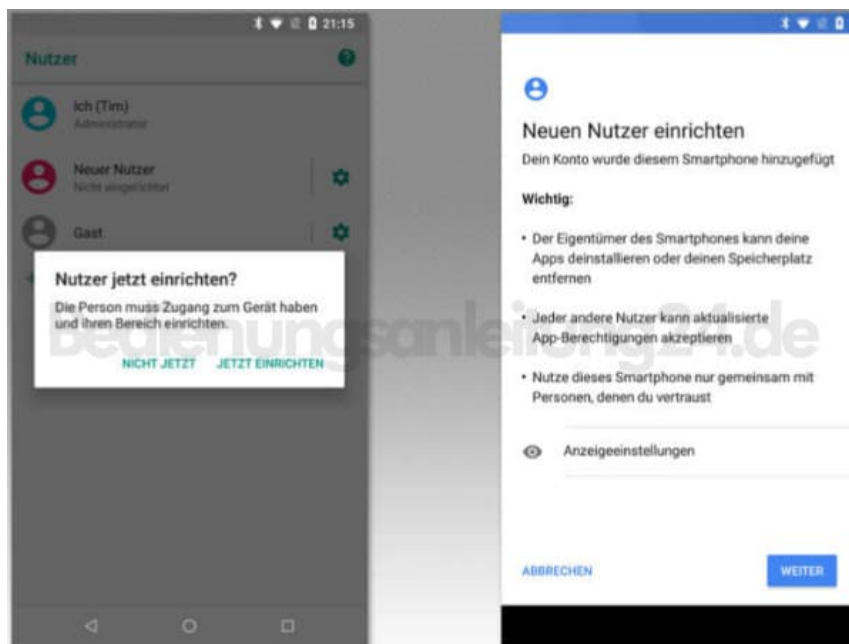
21:15

Nutzer

Ich (Tim)
Administrator

Neuer Nutzer
Nicht eingerichtet

Gast

Nutzer jetzt einrichten?

Die Person muss Zugang zum Gerät haben und ihren Bereich einrichten.

NICHT JETZT JETZT EINRICHTEN

Bedienungsanleitung24.de

Neuen Nutzer einrichten

Dein Konto wurde diesem Smartphone hinzugefügt

Wichtig:

• Der Eigentümer des Smartphones kann deine Apps deinstallieren oder deinen Speicherplatz entfernen

• Jeder andere Nutzer kann aktualisierte App-Berechtigungen akzeptieren

• Nutze dieses Smartphone nur gemeinsam mit Personen, denen du vertraust

Anzeigeeinstellungen

ABBRECHEN

WEITER